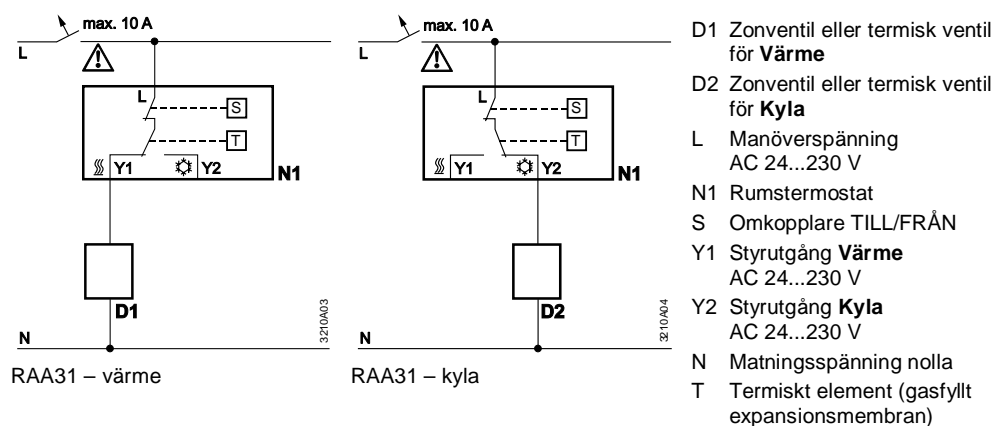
max. 10 A

L

L

S

T

Y1

Y2

N1

D1

N

3210A03

RAA31 – värme

max. 10 A

L

L

S

T

Y1

Y2

N1

D2

N

3210A04

RAA31 – kyla

D1 Zonventil eller termisk ventil för **Värme**

D2 Zonventil eller termisk ventil för **Kyla**

L Manöverspänning AC 24...230 V

N1 Rumstermostat

S Omkopplare TILL/FRÅN

Y1 Styrutgång **Värme** AC 24...230 V

Y2 Styrutgång **Kyla** AC 24...230 V

N Matningsspänning nolla

T Termiskt element (gasfyllt expansionsmembran)